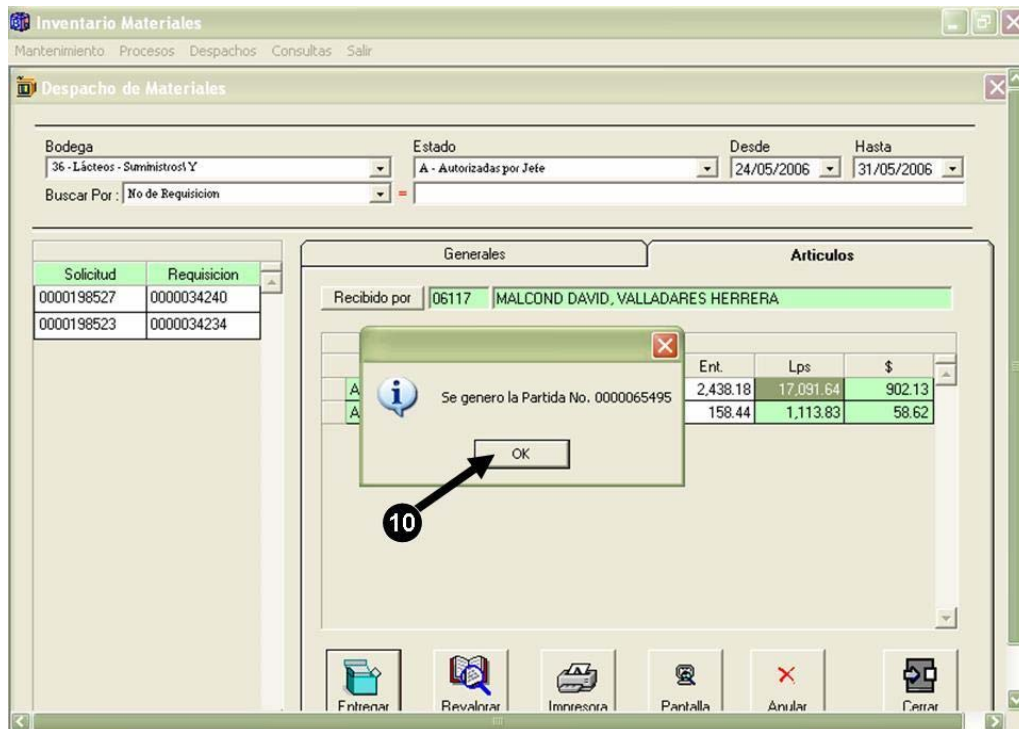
Inventario Materiales

Mantenimiento Procesos Despachos Consultas Salir

Despacho de Materiales

Bodega
36 - Lácteos - Suministros\Y

Estado
A - Autorizadas por Jefe

Desde
24/05/2006

Hasta
31/05/2006

Buscar Por : No de Requisicion =

| Solicitud | Requisicion |
|---|---|
| 0000198527 | 0000034240 |
| 0000198523 | 0000034234 |

Generales

Articulos

Recibido por 06117 MALCOND DAVID, VALLADARES HERRERA

| | Ent. | Lps | $ |
|---|---|---|---|
| A | 2,438.18 | 17,091.64 | 902.13 |
| A | 158.44 | 1,113.83 | 58.62 |

Se genero la Partida No. 0000065495

OK

10

Entregar Revalorar Impresora Pantalla Anular Cerrar